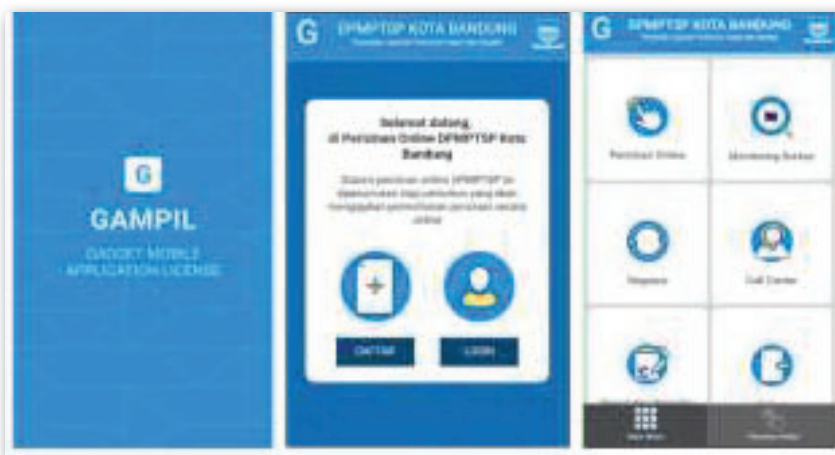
G
GAMPIL
GADGET MOBILE APPLICATION LICENSE

G DPMPTSP KOTA BANDUNG
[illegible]

Selamat datang,
di Perizinan Online DPMPTSP Kota Bandung

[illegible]

DAFTAR
LOGIN

G DPMPTSP KOTA BANDUNG
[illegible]

Perizinan Online
Monitoring Berkas
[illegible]
Call Center
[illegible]
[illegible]
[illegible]
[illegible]